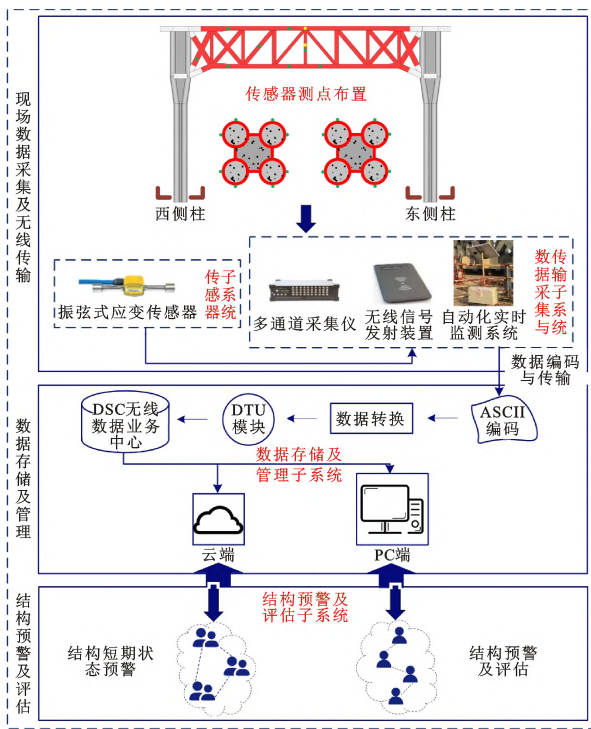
现场数据采集及无线传输

传感器测点布置

西侧柱

东侧柱

振弦式应变传感器

传感器子系统

多通道采集仪

无线信号发射装置

自动化实时监测系统

数据采集与传输子系统

数据编码与传输

数据存储及管理

DSC无线数据业务中心

DTU模块

数据转换

ASCII编码

数据存储及管理子系统

云端

PC端

结构预警及评估

结构预警及评估子系统

结构短期状态预警

结构预警及评估